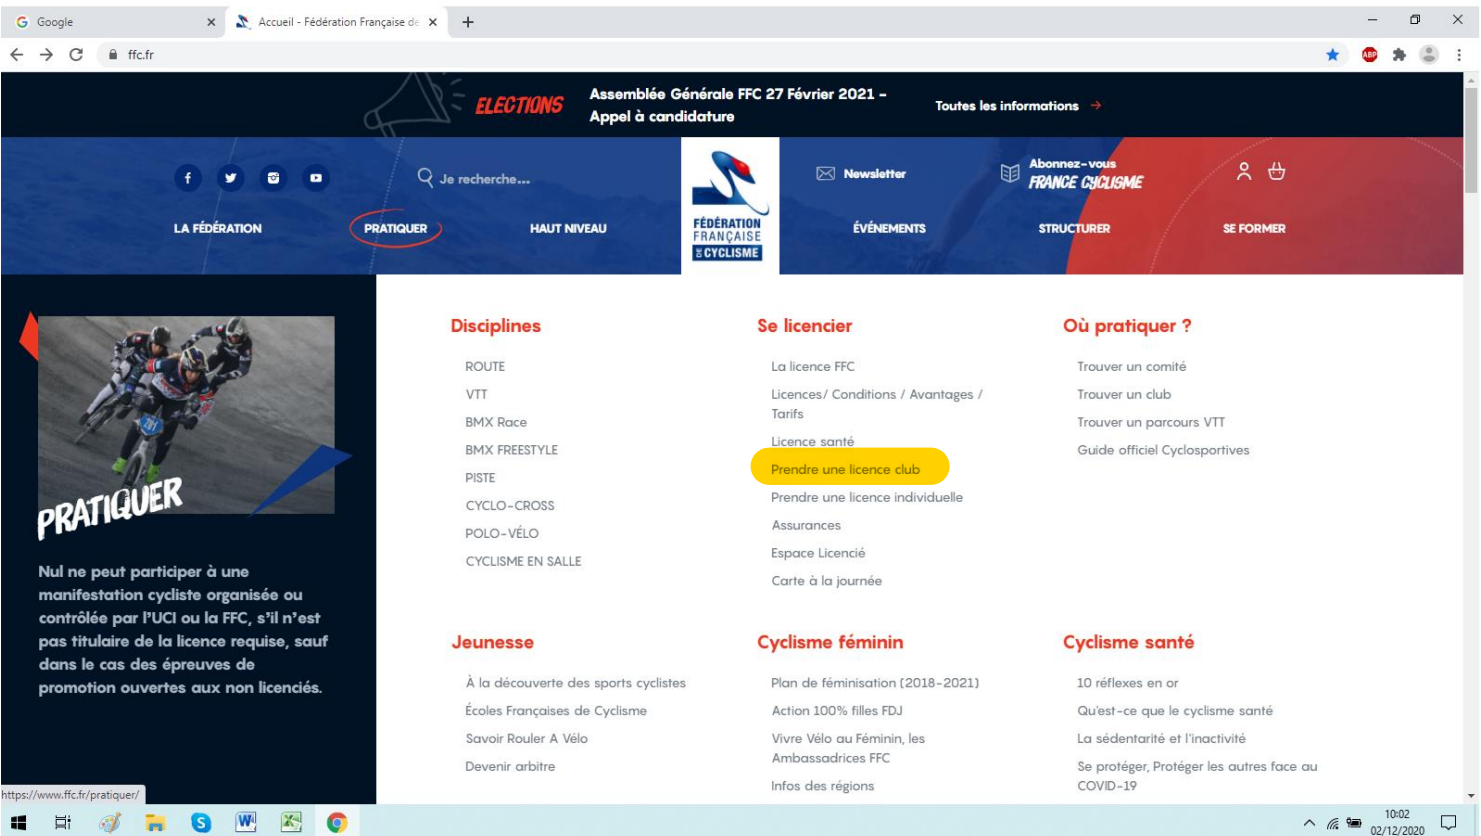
Google
Accueil - Fédération Française de
ffc.fr

ELECTIONS
Assemblée Générale FFC 27 Février 2021 - Appel à candidature
Toutes les informations

Je recherche...
Newsletter
Abonnez-vous FRANCE CYCLISME

LA FÉDÉRATION
PRATIQUER
HAUT NIVEAU
FÉDÉRATION FRANÇAISE DE CYCLISME
ÉVÉNEMENTS
STRUCTURER
SE FORMER

PRATIQUER

Nul ne peut participer à une manifestation cycliste organisée ou contrôlée par l'UCI ou la FFC, s'il n'est pas titulaire de la licence requise, sauf dans le cas des épreuves de promotion ouvertes aux non licenciés.

Disciplines
ROUTE
VTT
BMX Race
BMX FREESTYLE
PISTE
CYCLO-CROSS
POLO-VÉLO
CYCLISME EN SALLE

Se licencier
La licence FFC
Licences/ Conditions / Avantages / Tarifs
Licence santé
Prendre une licence club
Prendre une licence individuelle
Assurances
Espace Licencié
Carte à la journée

Où pratiquer ?
Trouver un comité
Trouver un club
Trouver un parcours VTT
Guide officiel Cyclosportives

Jeunesse
À la découverte des sports cyclistes
Écoles Françaises de Cyclisme
Savoir Rouler A Vélo
Devenir arbitre

Cyclisme féminin
Plan de féminisation (2018-2021)
Action 100% filles FDJ
Vivre Vélo au Féminin, les Ambassadrices FFC
Infos des régions

Cyclisme santé
10 réflexes en or
Qu'est-ce que le cyclisme santé
La sédentarité et l'inactivité
Se protéger, Protéger les autres face au COVID-19

https://www.ffc.fr/pratiquer/
10:02
02/12/2020